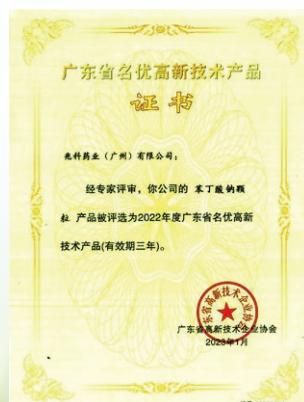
广东省名优高新技术产品
证书

先科药业（广州）有限公司：

经专家评审，你公司的 苯丁酸钠颗粒 产品被评选为2022年度广东省名优高新技术产品(有效期三年)。

广东省高新技术企业协会

广东省高新技术企业协会
2023年1月